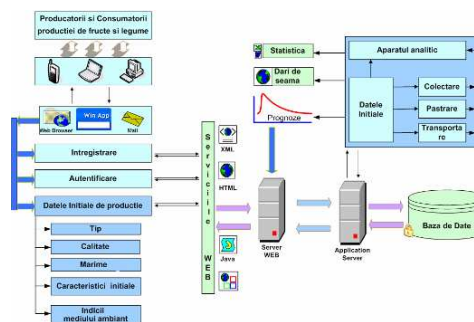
Producatorii si Consumatorii productiei de fructe si legume

Web Browser

Win App

Mail

Intregistrare

Autentificare

Datele Initiale de productie

Tip

Calitate

Marime

Caracteristici initiale

Indicii mediului ambiant

Servicii WEB

XML

HTML

Java

Statistica

Dari de seama

Prognoze

Aparatul analitic

Datele Initiale

Colectare

Pastrare

Transportare

Server WEB

Application Server

Baza de Date